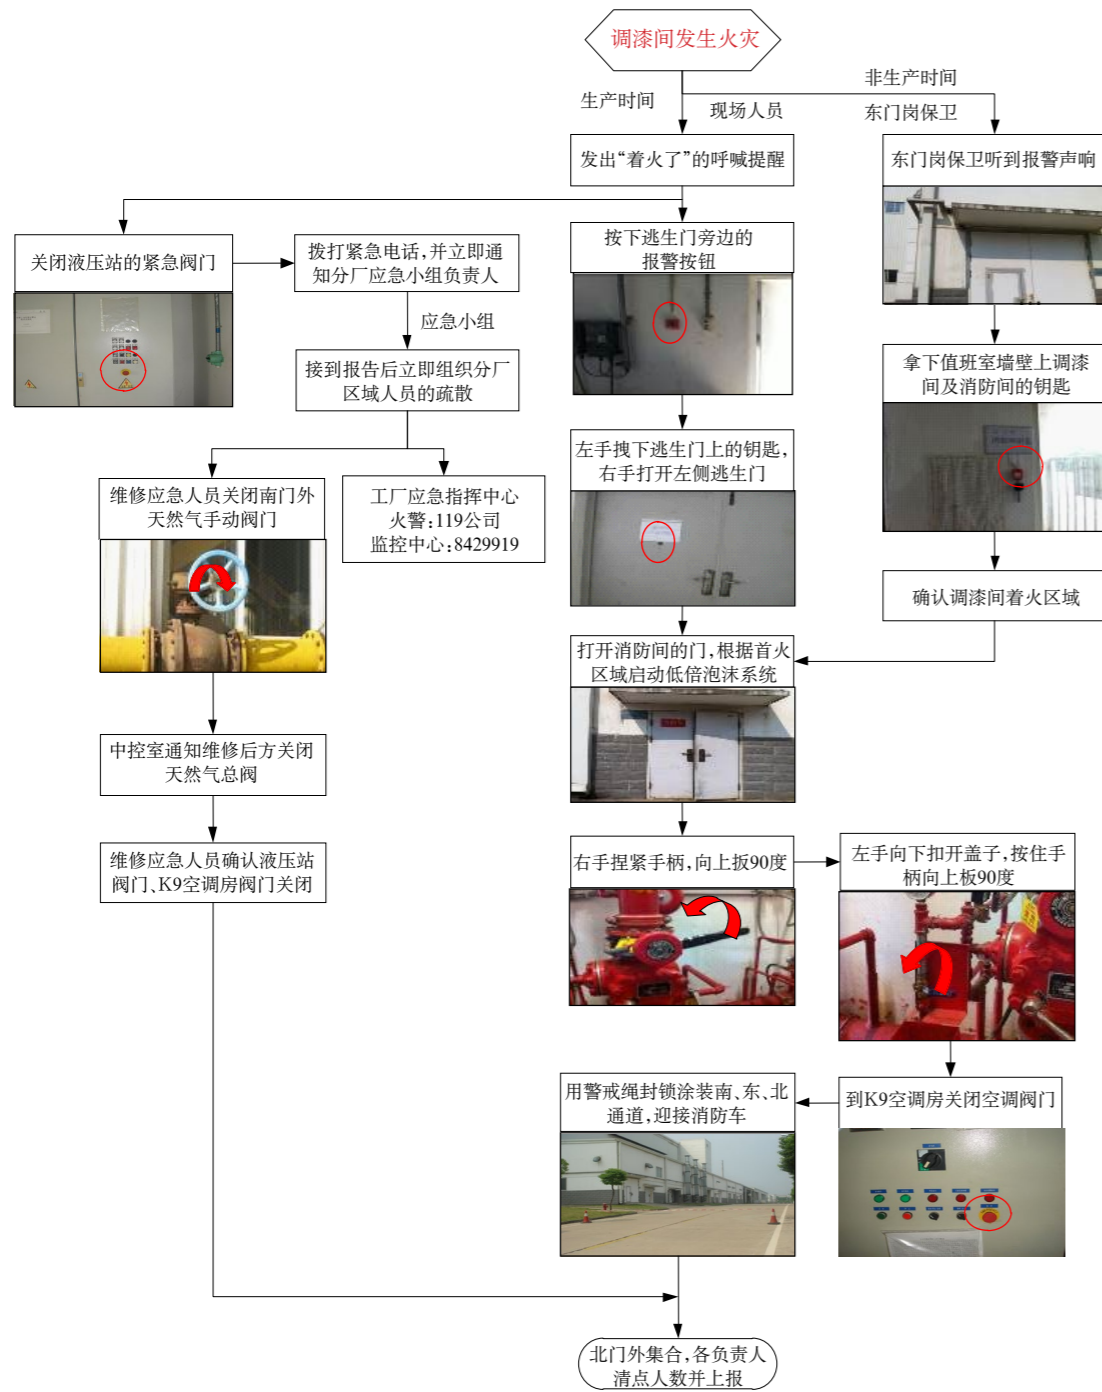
调漆间发生火灾

生产时间

现场人员

非生产时间

东门岗保卫

发出“着火了”的呼喊提醒

东门岗保卫听到报警声响

关闭液压站的紧急阀门

拨打紧急电话，并立即通知分厂应急小组负责人

按下逃生门旁边的报警按钮

应急小组

接到报告后立即组织分厂区域人员的疏散

拿下值班室墙壁上调漆间及消防间的钥匙

左手拽下逃生门上的钥匙，右手打开左侧逃生门

维修应急人员关闭南门外天然气手动阀门

工厂应急指挥中心
火警：119公司
监控中心：8429919

确认调漆间着火区域

打开消防间的门，根据首火区域启动低倍泡沫系统

中控室通知维修后方关闭天然气总阀

维修应急人员确认液压站阀门、K9空调房阀门关闭

右手捏紧手柄，向上扳90度

左手向下扣开盖子，按住手柄向上板90度

用警戒绳封锁涂装南、东、北通道，迎接消防车

到K9空调房关闭空调阀门

北门外集合，各负责人清点人数并上报